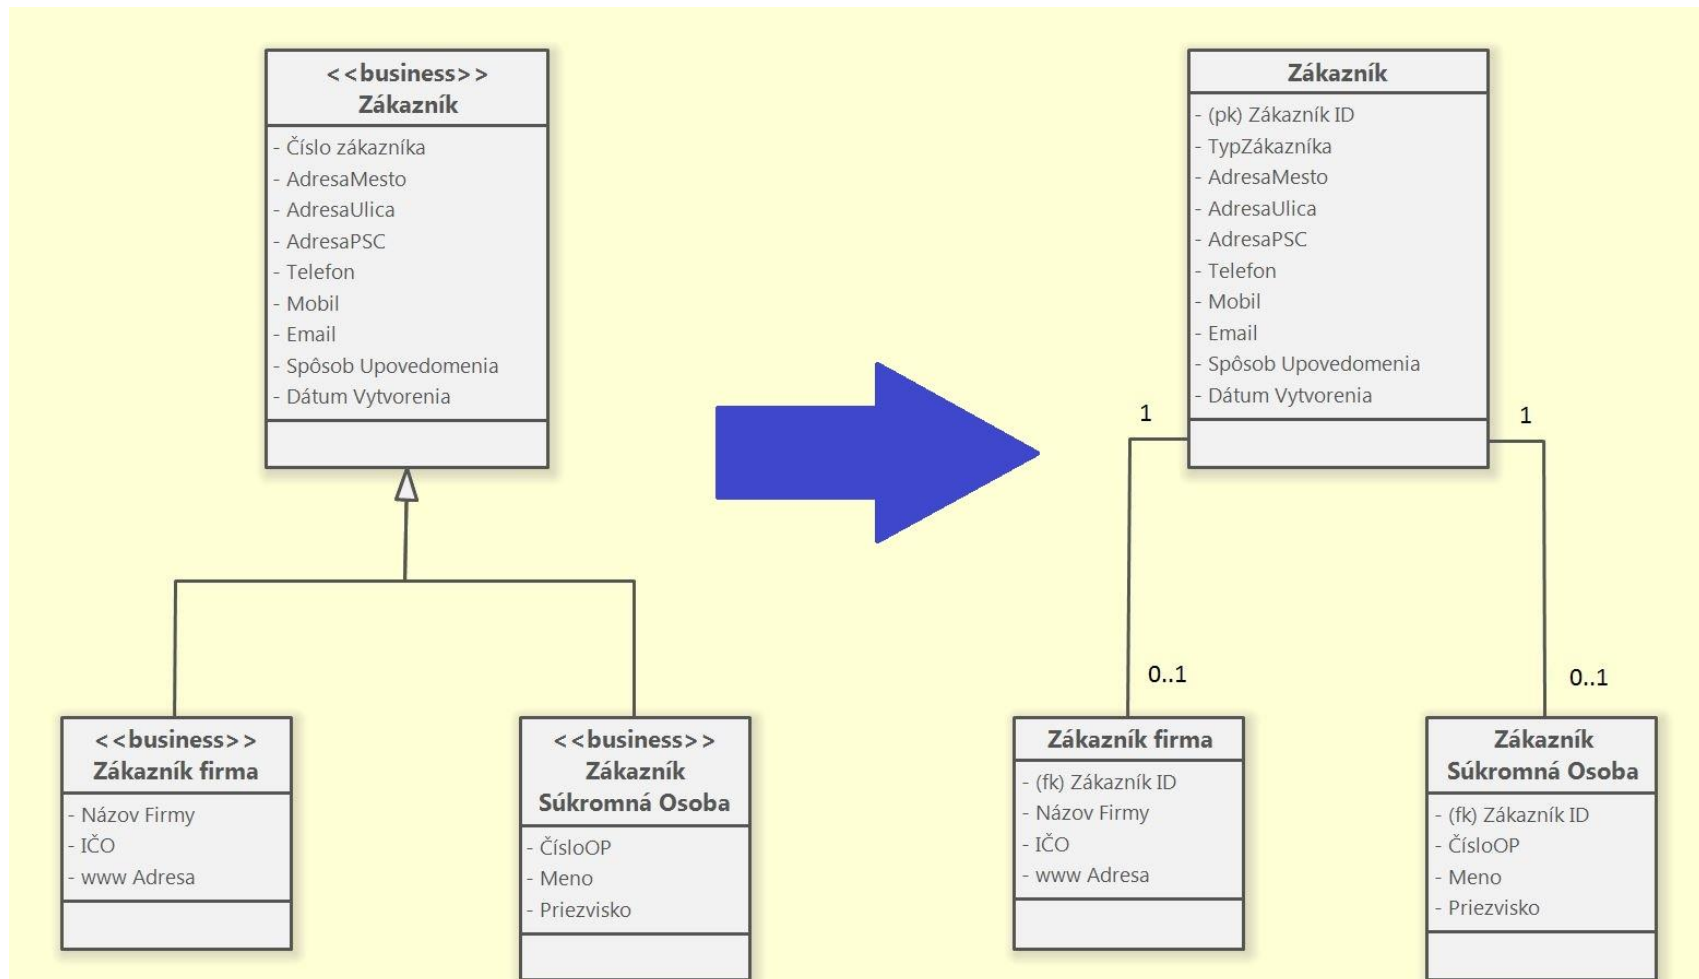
<<business>>
Zákazník

- Číslo zákazníka
- AdresaMesto
- AdresaUlica
- AdresaPSC
- Telefon
- Mobil
- Email
- Spôsob Upovedomenia
- Dátum Vytvorenia

<<business>>
Zákazník firma

- Názov Firmy
- IČO
- www Adresa

<<business>>
Zákazník
Súkromná Osoba

- ČísloOP
- Meno
- Priezvisko

Zákazník

- (pk) Zákazník ID
- TypZákazníka
- AdresaMesto
- AdresaUlica
- AdresaPSC
- Telefon
- Mobil
- Email
- Spôsob Upovedomenia
- Dátum Vytvorenia

1

1

0..1

0..1

Zákazník firma

- (fk) Zákazník ID
- Názov Firmy
- IČO
- www Adresa

Zákazník
Súkromná Osoba

- (fk) Zákazník ID
- ČísloOP
- Meno
- Priezvisko